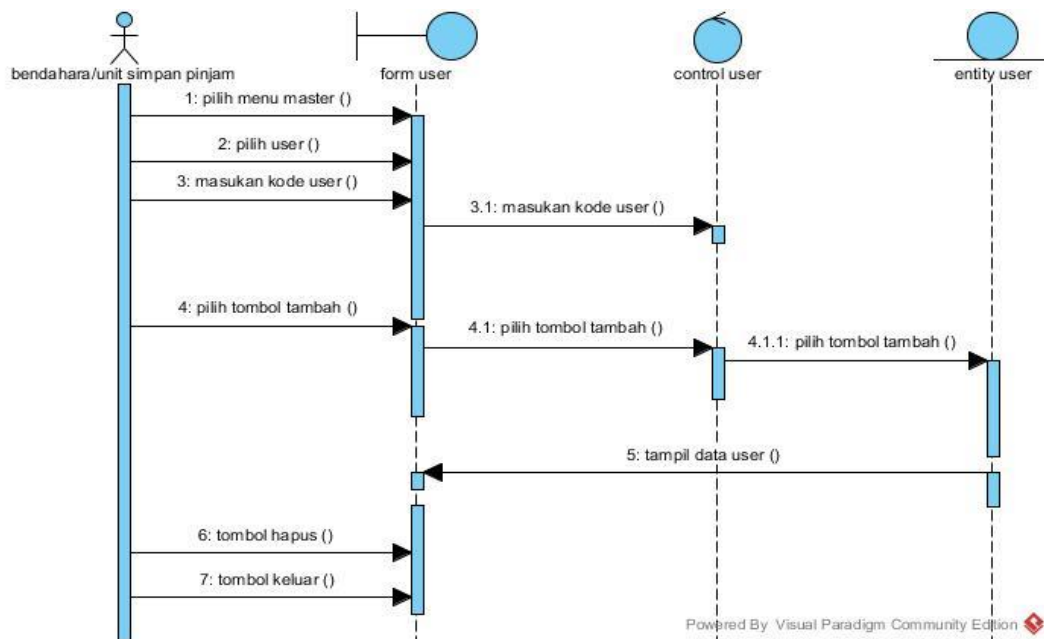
bendahara/unit simpan pinjam

form user

control user

entity user

1: pilih menu master ()

2: pilih user ()

3: masukan kode user ()

3.1: masukan kode user ()

4: pilih tombol tambah ()

4.1: pilih tombol tambah ()

4.1.1: pilih tombol tambah ()

5: tampil data user ()

6: tombol hapus ()

7: tombol keluar ()

Powered By Visual Paradigm Community Edition